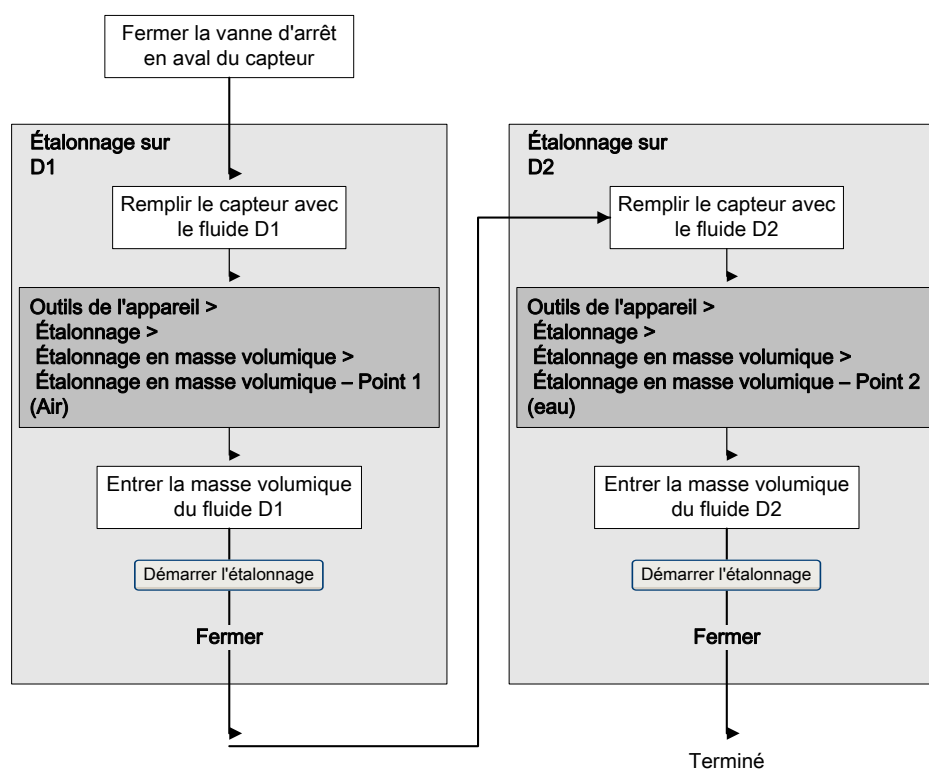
Fermer la vanne d'arrêt en aval du capteur

Étalonnage sur D1

Remplir le capteur avec le fluide D1

Outils de l'appareil >
Étalonnage >
Étalonnage en masse volumique >
Étalonnage en masse volumique – Point 1 (Air)

Entrer la masse volumique du fluide D1

Démarrer l'étalonnage

Fermer

Étalonnage sur D2

Remplir le capteur avec le fluide D2

Outils de l'appareil >
Étalonnage >
Étalonnage en masse volumique >
Étalonnage en masse volumique – Point 2 (eau)

Entrer la masse volumique du fluide D2

Démarrer l'étalonnage

Fermer

Terminé